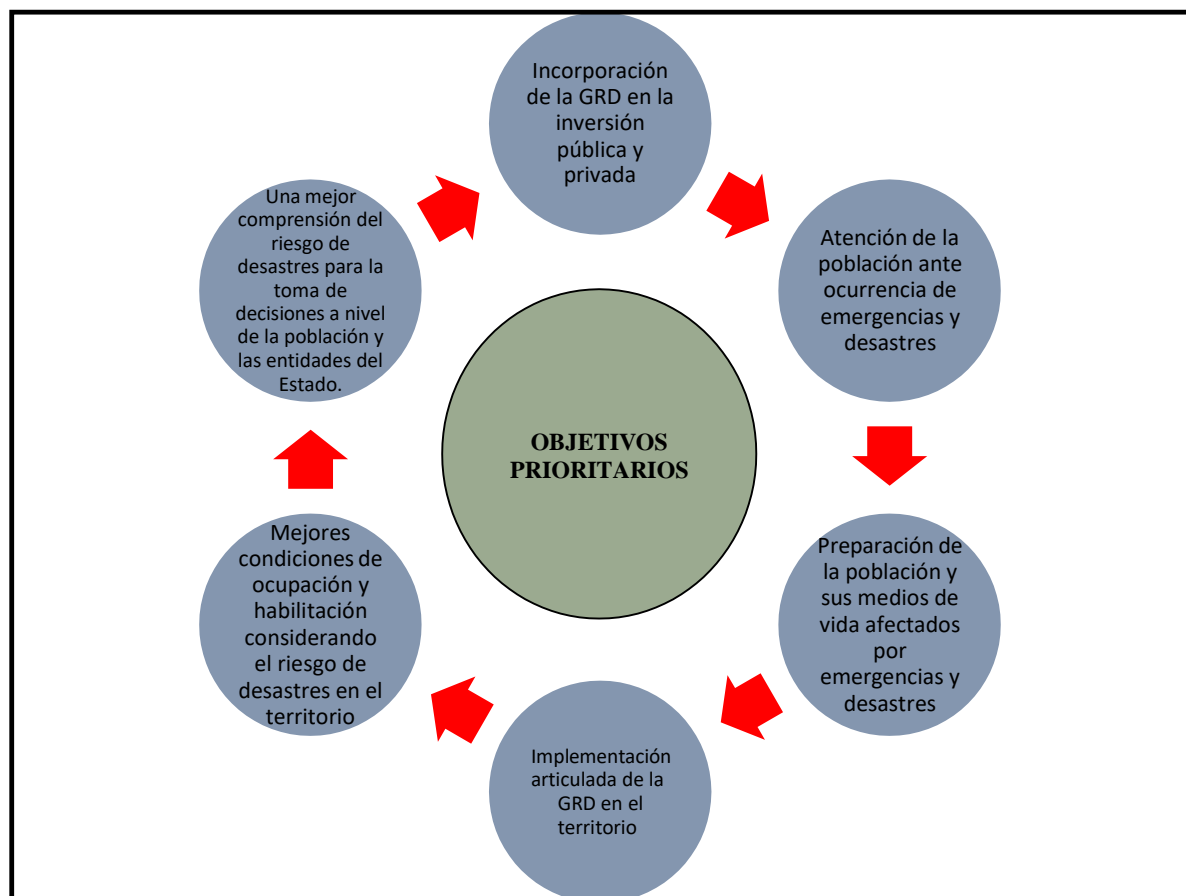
OBJETIVOS PRIORITARIOS

Incorporación de la GRD en la inversión pública y privada

Atención de la población ante ocurrencia de emergencias y desastres

Preparación de la población y sus medios de vida afectados por emergencias y desastres

Implementación articulada de la GRD en el territorio

Mejores condiciones de ocupación y habilitación considerando el riesgo de desastres en el territorio

Una mejor comprensión del riesgo de desastres para la toma de decisiones a nivel de la población y las entidades del Estado.